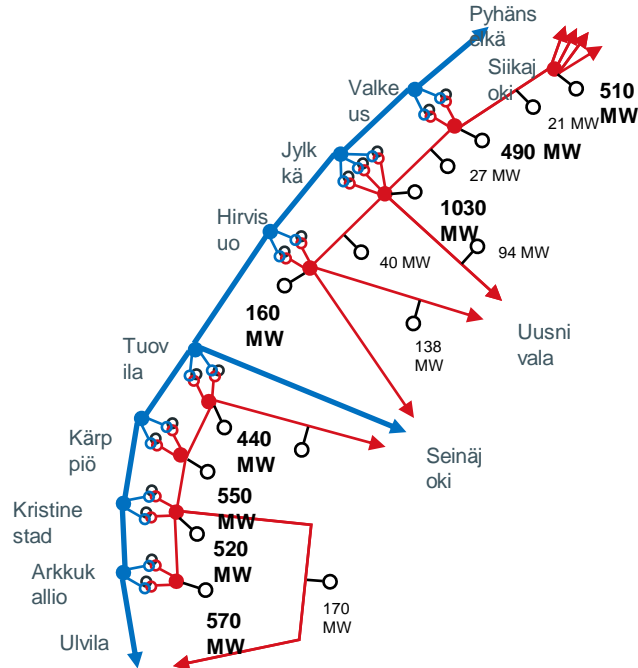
Pyhäns elkä

Siikaj oki

510 MW

Valke us

21 MW

490 MW

27 MW

Jylk kä

1030 MW

Hirvis uo

94 MW

40 MW

160 MW

Uusni vala

138 MW

Tuov ila

440 MW

Seinäj oki

Kärp piö

550 MW

Kristine stad

520 MW

Arkkuk allio

170 MW

570 MW

Ulvila